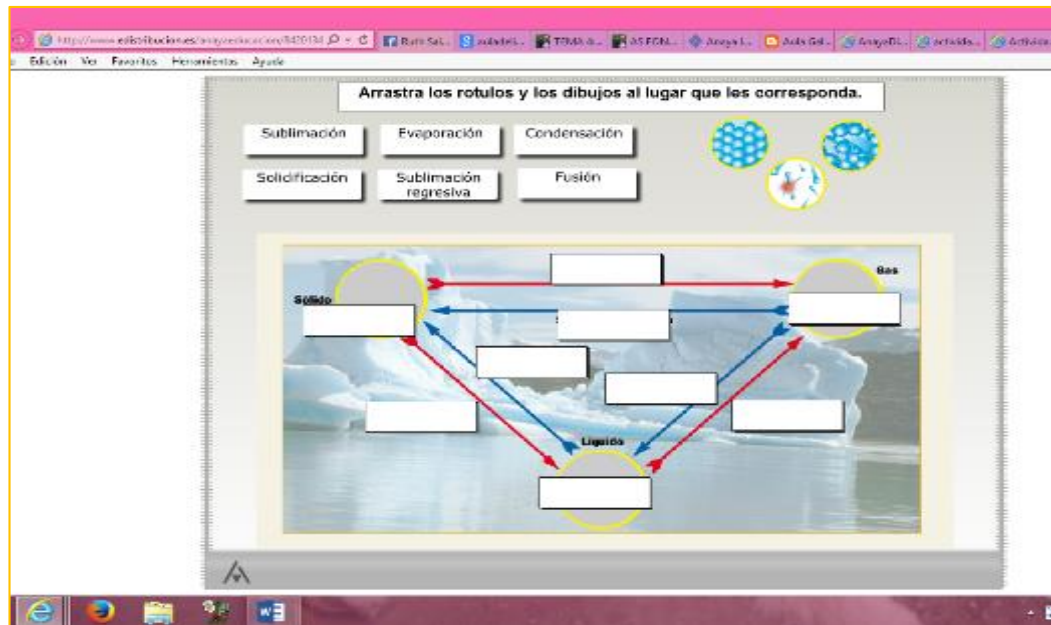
http://www.edistribuciones.es/anayaeducacion/842019 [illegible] Ruth Sal... aulades... TEMA 4... AS FGN... Anaya I... Aula Gel... AnayaDI... actividades... Actividades

Edición Ver Favoritos Herramientas Ayuda

Arrastra los rotulos y los dibujos al lugar que les corresponda.

Sublimación
Evaporación
Condensación
Solidificación
Sublimación regresiva
Fusión

Gas
Sólido
Líquido